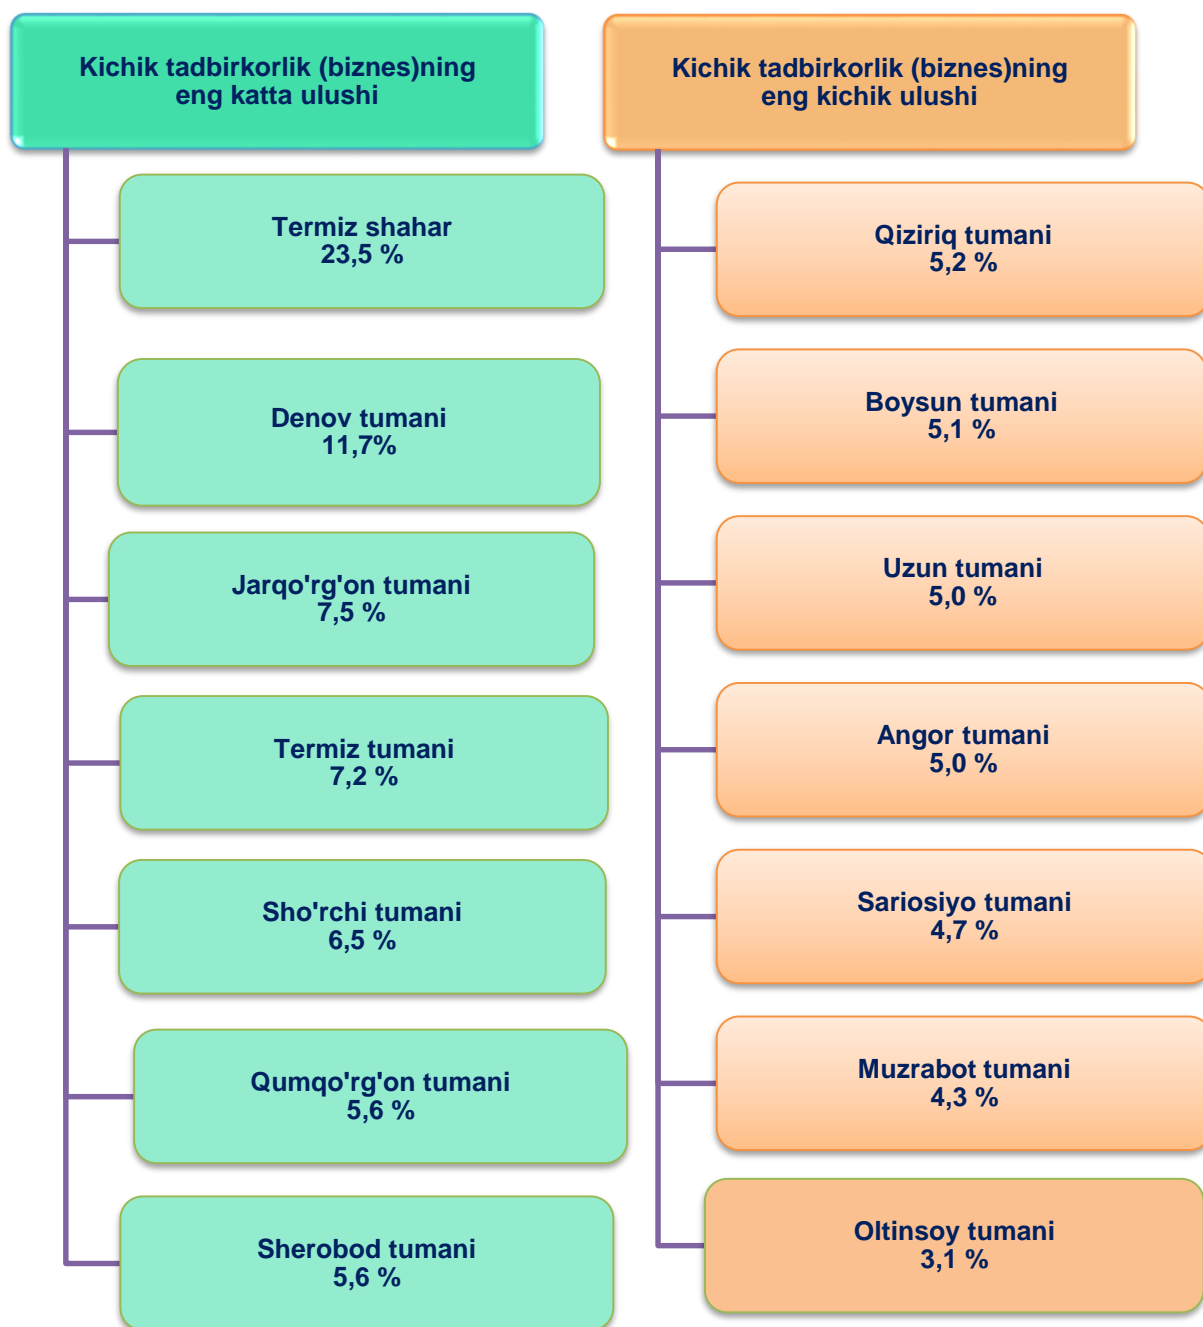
Kichik tadbirkorlik (biznes)ning eng katta ulushi

Termiz shahar
23,5 %

Denov tumani
11,7%

Jarqo'rg'on tumani
7,5 %

Termiz tumani
7,2 %

Sho'rchi tumani
6,5 %

Qumqo'rg'on tumani
5,6 %

Sherobod tumani
5,6 %

Kichik tadbirkorlik (biznes)ning eng kichik ulushi

Qiziriq tumani
5,2 %

Boysun tumani
5,1 %

Uzun tumani
5,0 %

Angor tumani
5,0 %

Sariosiyo tumani
4,7 %

Muzrabot tumani
4,3 %

Oltinsoy tumani
3,1 %